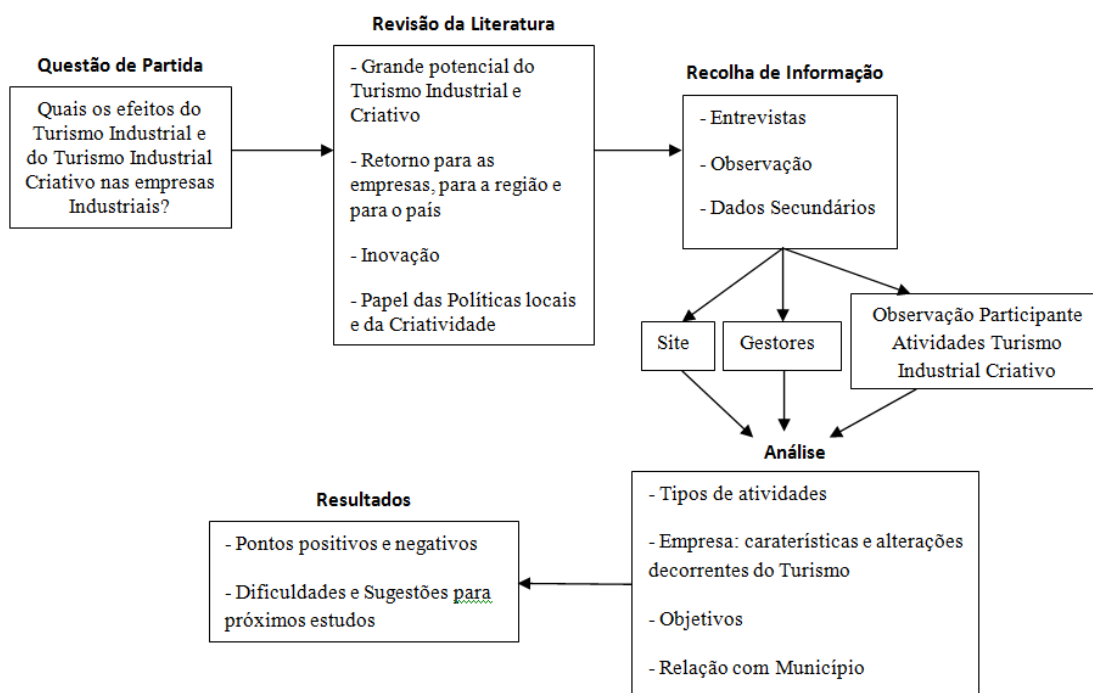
Questão de Partida

Quais os efeitos do Turismo Industrial e do Turismo Industrial Criativo nas empresas Industriais?

Revisão da Literatura

- Grande potencial do Turismo Industrial e Criativo

- Retorno para as empresas, para a região e para o país

- Inovação

- Papel das Políticas locais e da Criatividade

Recolha de Informação

- Entrevistas

- Observação

- Dados Secundários

Site

Gestores

Observação Participante Atividades Turismo Industrial Criativo

Análise

- Tipos de atividades

- Empresa: caraterísticas e alterações decorrentes do Turismo

- Objetivos

- Relação com Município

Resultados

- Pontos positivos e negativos

- Dificuldades e Sugestões para próximos estudos